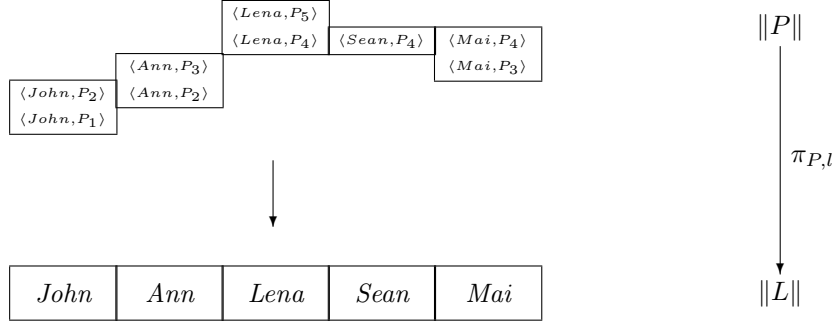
$\langle Lena, P_5\rangle$
$\langle Lena, P_4\rangle$ $\langle Sean, P_4\rangle$ $\langle Mai, P_4\rangle$
$\langle Ann, P_3\rangle$ $\langle Mai, P_3\rangle$
$\langle John, P_2\rangle$ $\langle Ann, P_2\rangle$
$\langle John, P_1\rangle$

| $John$ | $Ann$ | $Lena$ | $Sean$ | $Mai$ |
|---|---|---|---|---|

$\|P\|$

$\pi_{P,l}$

$\|L\|$